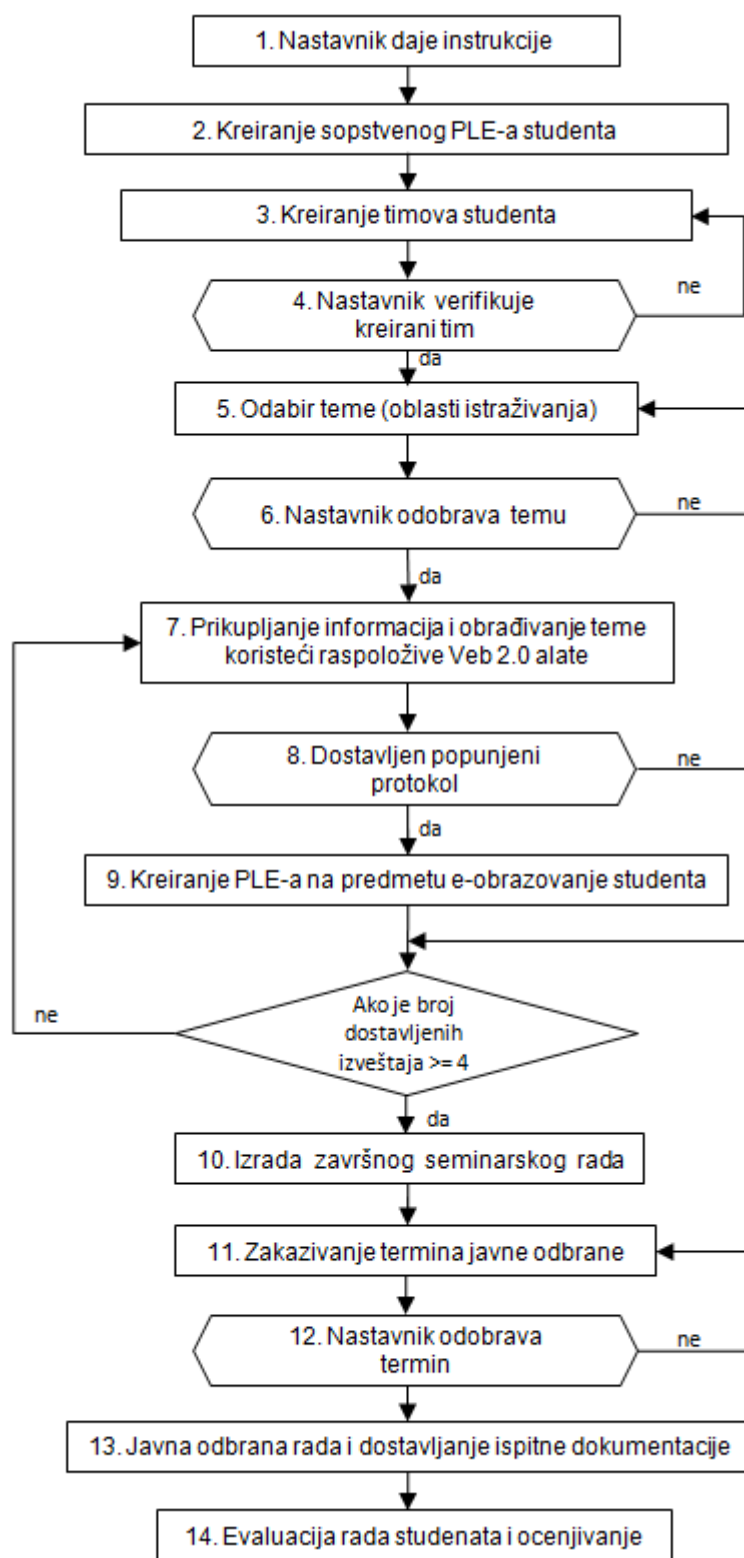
1. Nastavnik daje instrukcije

2. Kreiranje sopstvenog PLE-a studenta

3. Kreiranje timova studenta

4. Nastavnik verifikuje kreirani tim

ne

da

5. Odabir teme (oblasti istraživanja)

6. Nastavnik odobrava temu

ne

da

7. Prikupljanje informacija i obrađivanje teme koristeći raspoložive Veb 2.0 alate

8. Dostavljen popunjeni protokol

ne

da

9. Kreiranje PLE-a na predmetu e-obrazovanje studenta

Ako je broj dostavljenih izveštaja >= 4

ne

da

10. Izrada završnog seminarskog rada

11. Zakazivanje termina javne odbrane

12. Nastavnik odobrava termin

ne

13. Javna odbrana rada i dostavljanje ispitne dokumentacije

14. Evaluacija rada studenata i ocenjivanje